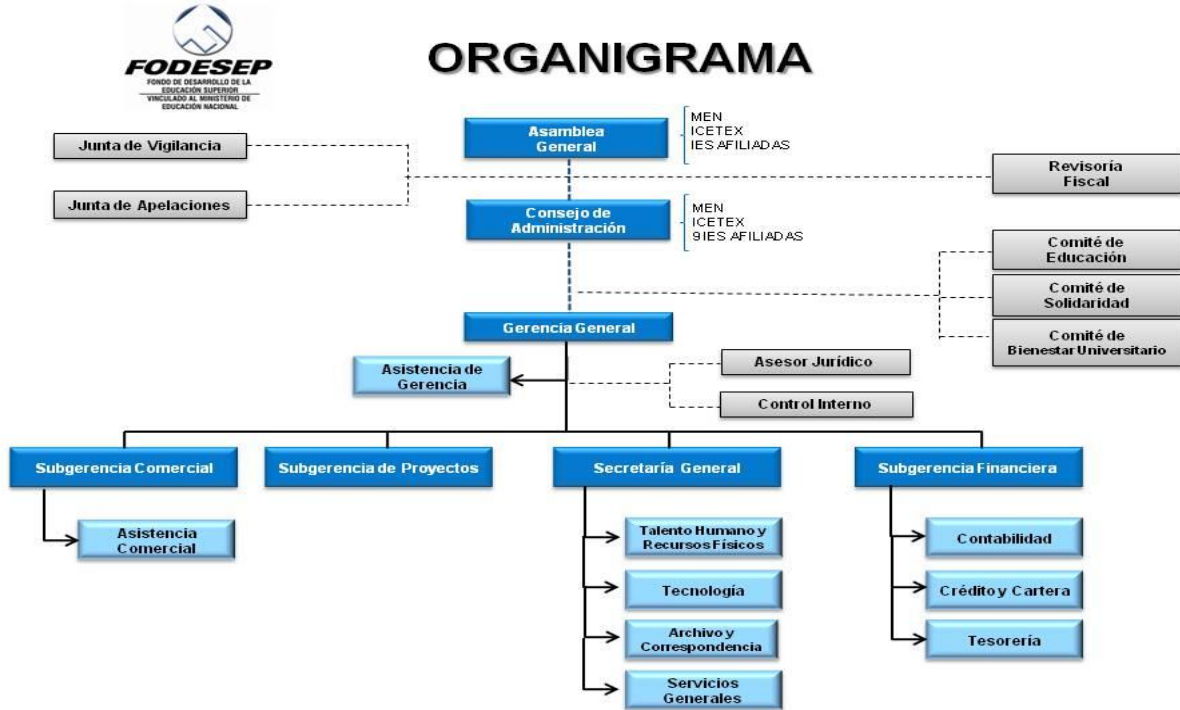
FODESEP
FONDO DE DESARROLLO DE LA EDUCACIÓN SUPERIOR
VINCULADO AL MINISTERIO DE EDUCACIÓN NACIONAL

ORGANIGRAMA

Asamblea General

MEN
ICETEX
IES AFILIADAS

Junta de Vigilancia

Junta de Apelaciones

Revisoría Fiscal

Consejo de Administración

MEN
ICETEX
9IES AFILIADAS

Comité de Educación

Comité de Solidaridad

Comité de Bienestar Universitario

Gerencia General

Asistencia de Gerencia

Asesor Jurídico

Control Interno

Subgerencia Comercial

Asistencia Comercial

Subgerencia de Proyectos

Secretaría General

Talento Humano y Recursos Físicos

Tecnología

Archivo y Correspondencia

Servicios Generales

Subgerencia Financiera

Contabilidad

Crédito y Cartera

Tesorería